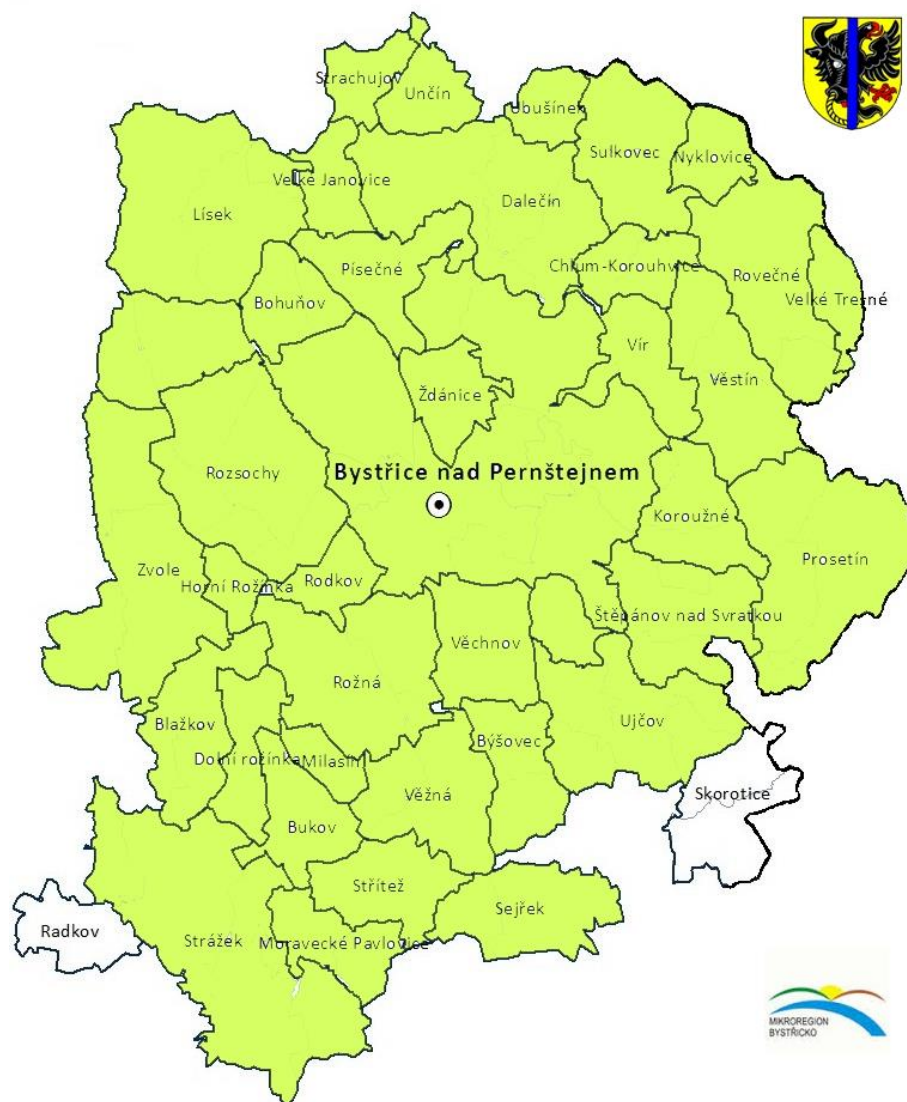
Strachujov
Unčín
Ubušínek
Sulkovec
Nyklovice
Velké Janovice
Lísek
Dalečín
Písečné
Chlum-Korouhvice
Rovečné
Velké Tresné
Bohuňov
Vír
Věstín
Ždánice
Rozsochy
Bystřice nad Pernštejnem
Koroužné
Prosetín
Zvole
Horní Rožínka
Rodkov
Štěpánov nad Svratkou
Věchnov
Rožná
Blažkov
Ujčov
Býšovec
Dolní rožínka
Milasín
Věžná
Skorotice
Bukov
Střítež
Sejřek
Radkov
Strážek
Moravecké Pavlovice
MIKROREGION BYSTŘICKO